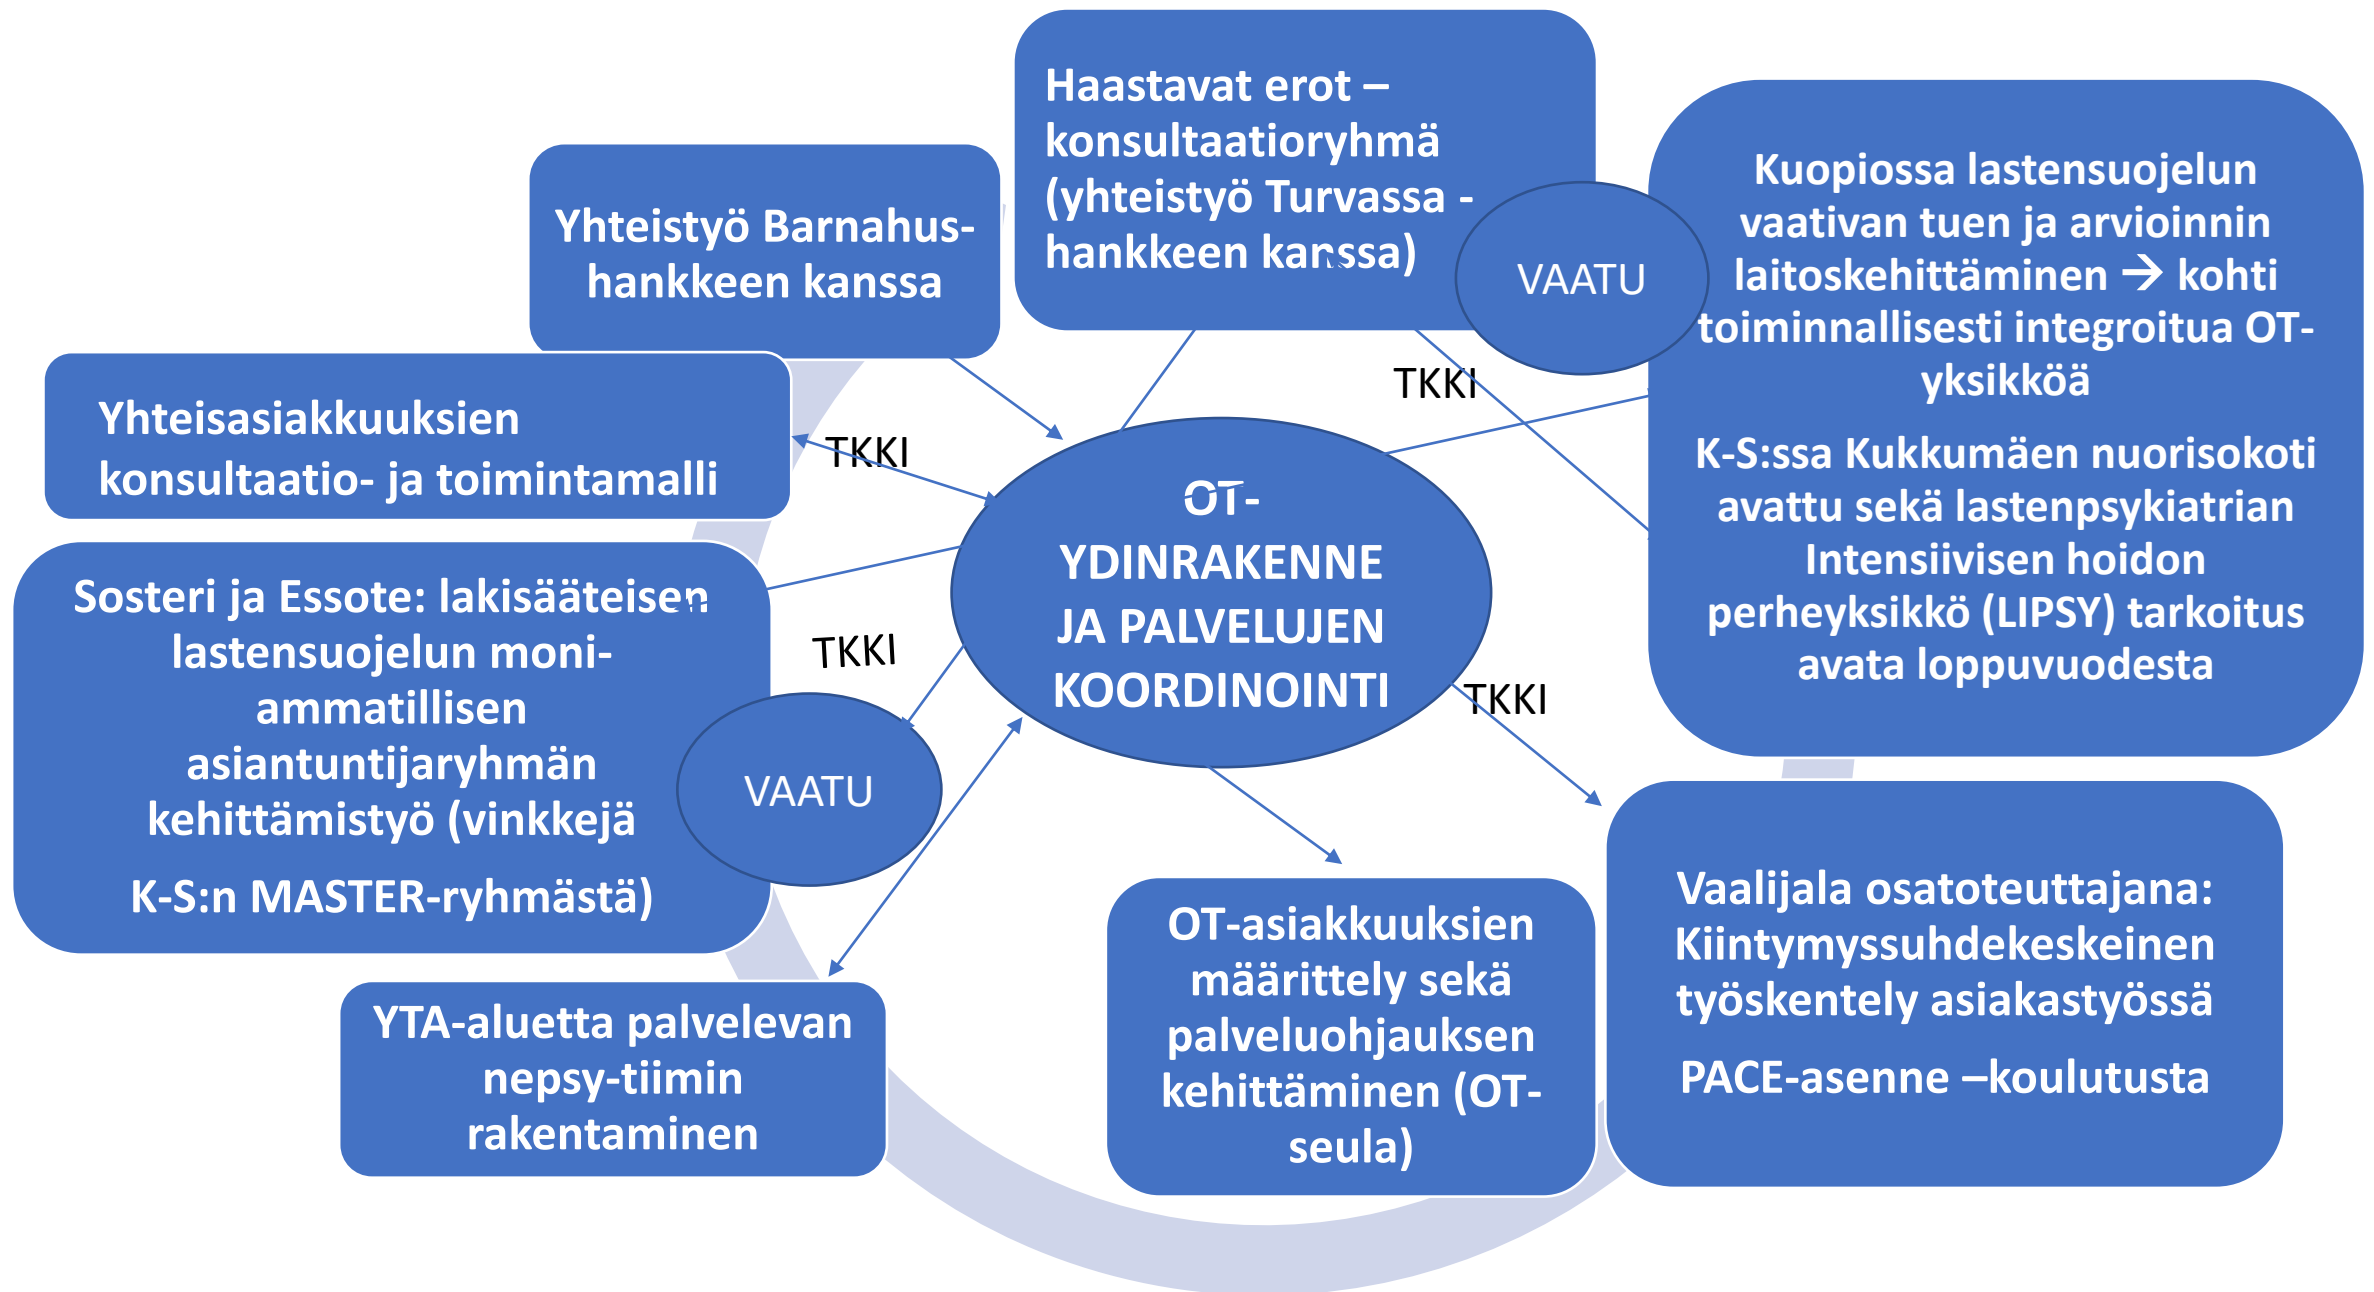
Haastavat erot – konsultaatioryhmä (yhteistyö Turvassa -hankkeen kanssa)

Yhteistyö Barnahus-hankkeen kanssa

VAATU

Kuopiossa lastensuojelun vaativan tuen ja arvioinnin laitoskehittäminen → kohti toiminnallisesti integroitua OT-yksikköä

K-S:ssa Kukkumäen nuorisokoti avattu sekä lastenpsykiatrian Intensiivisen hoidon perheyksikkö (LIPSY) tarkoitus avata loppuvuodesta

TKKI

Yhteisasiakkuuksien konsultaatio- ja toimintamalli

TKKI

OT-YDINRAKENNE JA PALVELUJEN KOORDINOINTI

Sosteri ja Essote: lakisääteisen lastensuojelun moni-ammatillisen asiantuntijaryhmän kehittämistyö (vinkkejä

K-S:n MASTER-ryhmästä)

TKKI

VAATU

TKKI

YTA-aluetta palvelevan nepsy-tiimin rakentaminen

OT-asiakkuuksien määrittely sekä palveluohjauksen kehittäminen (OT-seula)

Vaalijala osatoteuttajana: Kiintymyssuhdekeskeinen työskentely asiakastyössä

PACE-asenne –koulutusta